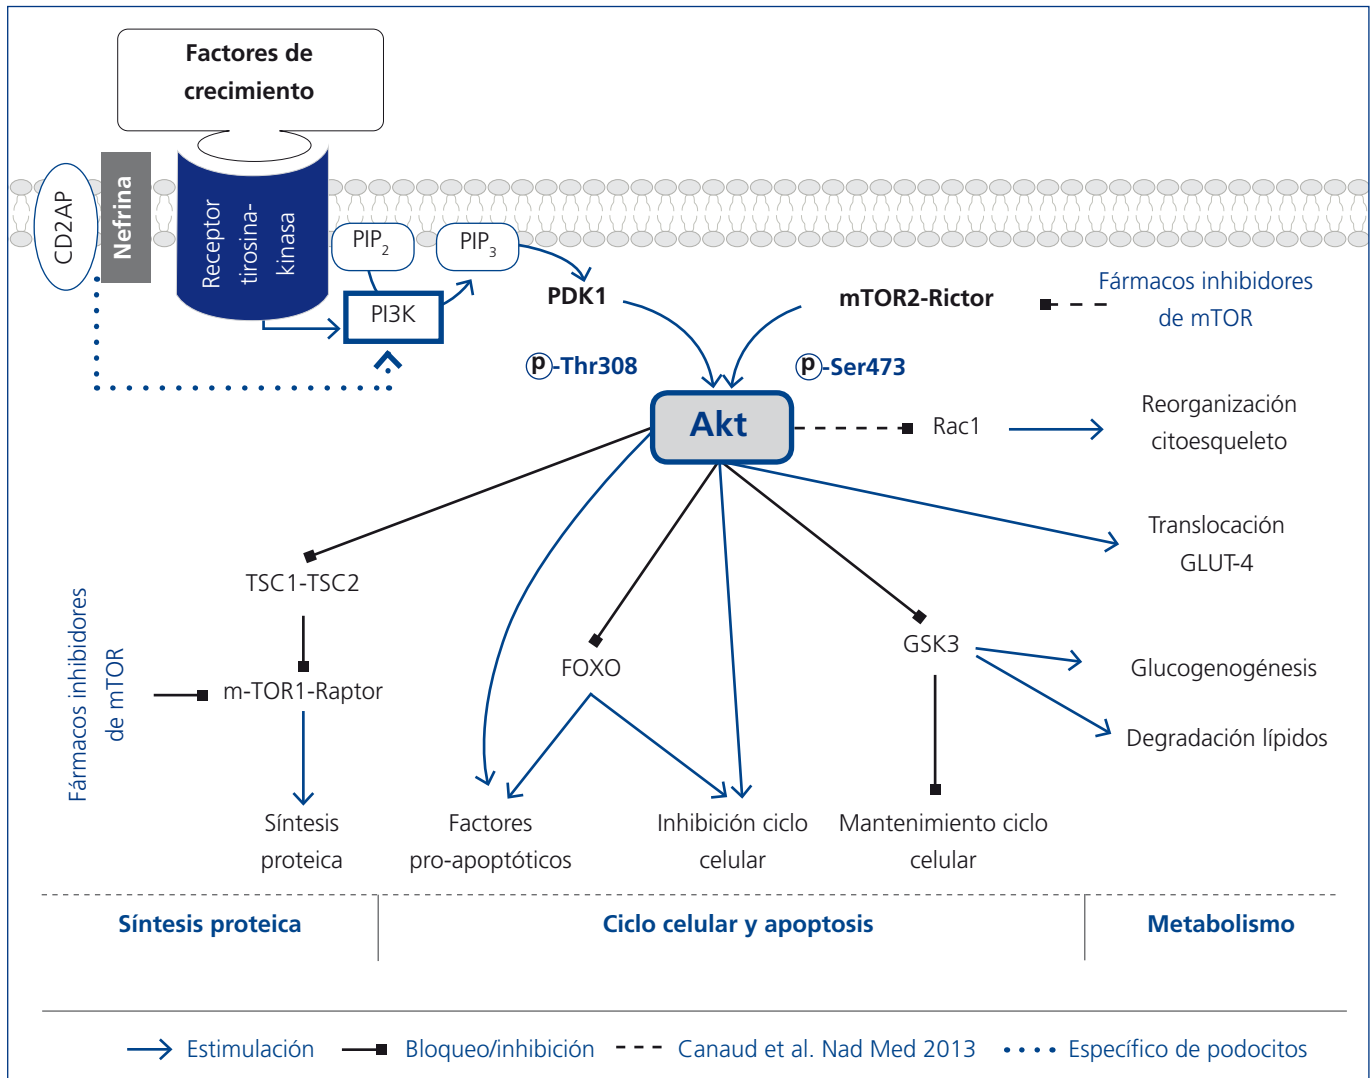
Factores de crecimiento

CD2AP

Nefrina

Receptor tirosina-kinasa

$PIP_2$

$PIP_3$

PI3K

PDK1

mTOR2-Rictor

Fármacos inhibidores de mTOR

p-Thr308

p-Ser473

Akt

Rac1

Reorganización citoesqueleto

Translocación GLUT-4

TSC1-TSC2

Fármacos inhibidores de mTOR

m-TOR1-Raptor

FOXO

GSK3

Glucogenogénesis

Degradación lípidos

Síntesis proteica

Factores pro-apoptóticos

Inhibición ciclo celular

Mantenimiento ciclo celular

Síntesis proteica

Ciclo celular y apoptosis

Metabolismo

Estimulación   Bloqueo/inhibición   Canaud et al. Nad Med 2013   Específico de podocitos